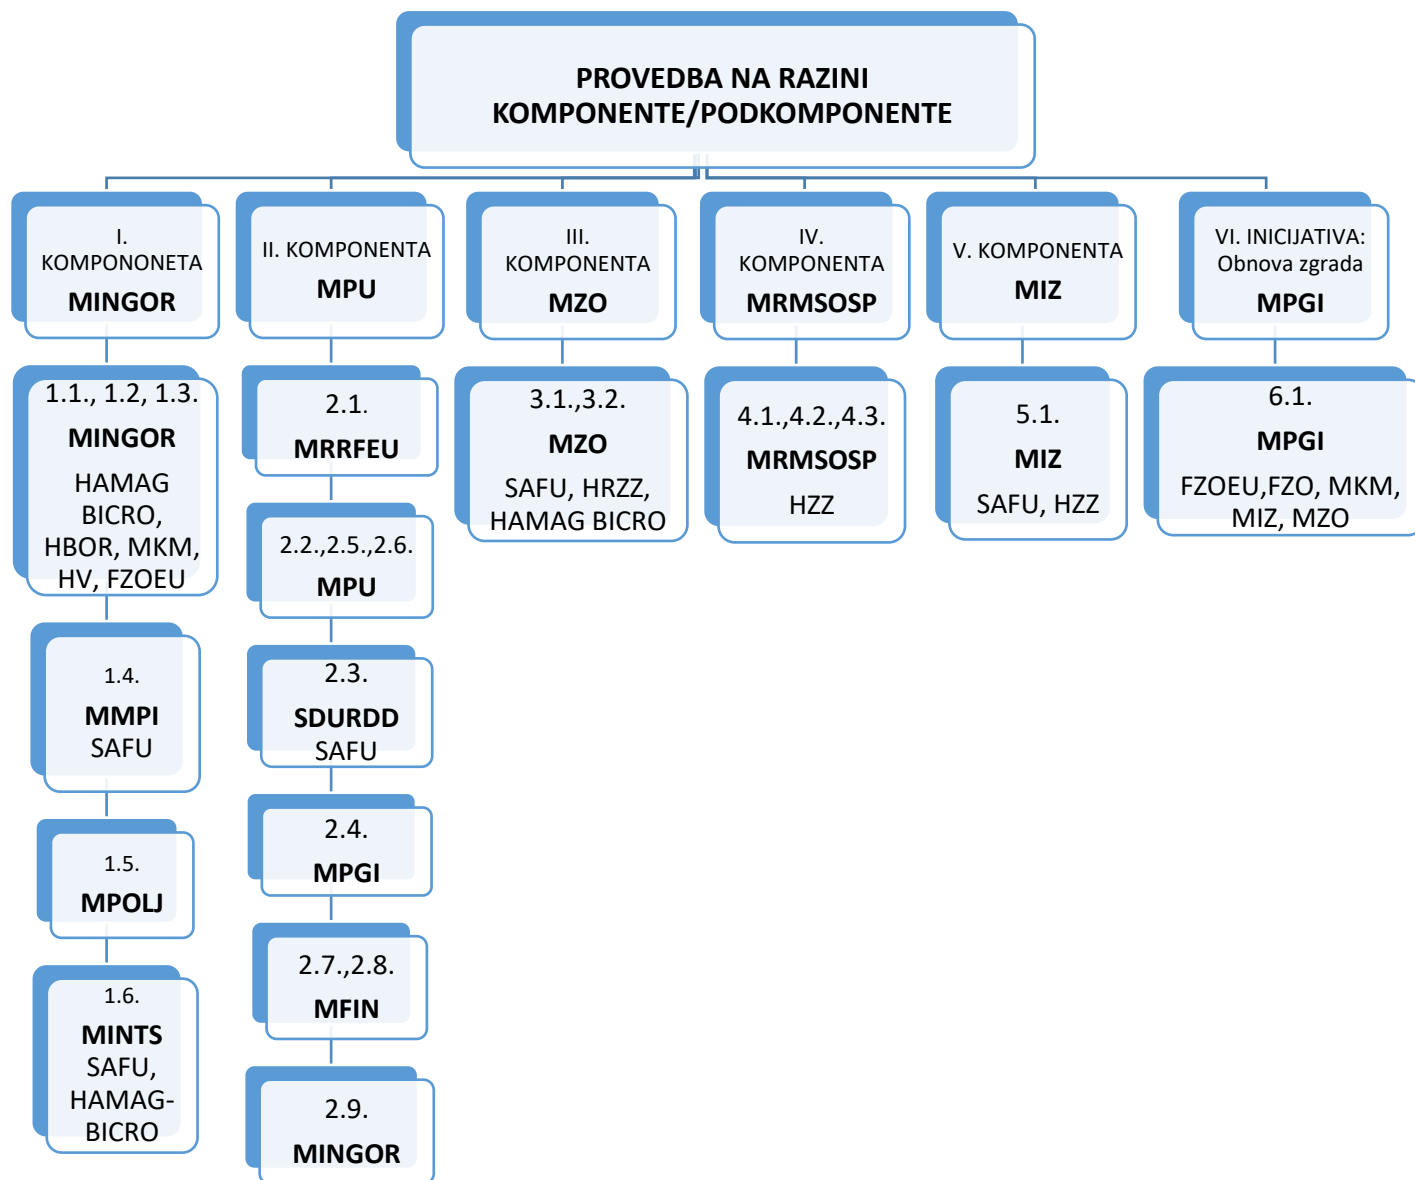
PROVEDBA NA RAZINI KOMPONENTE/PODKOMPONENTE

I. KOMPONONETA
MINGOR

1.1., 1.2, 1.3.
MINGOR
HAMAG BICRO, HBOR, MKM, HV, FZOEU

1.4.
MMPI
SAFU

1.5.
MPOLJ

1.6.
MINTS
SAFU, HAMAG-BICRO

II. KOMPONENTA
MPU

2.1.
MRRFEU

2.2.,2.5.,2.6.
MPU

2.3.
SDURDD
SAFU

2.4.
MPGI

2.7.,2.8.
MFIN

2.9.
MINGOR

III. KOMPONENTA
MZO

3.1.,3.2.
MZO
SAFU, HRZZ, HAMAG BICRO

IV. KOMPONENTA
MRMSOSP

4.1.,4.2.,4.3.
MRMSOSP
HZZ

V. KOMPONENTA
MIZ

5.1.
MIZ
SAFU, HZZ

VI. INICIJATIVA: Obnova zgrada
MPGI

6.1.
MPGI
FZOEU,FZO, MKM, MIZ, MZO